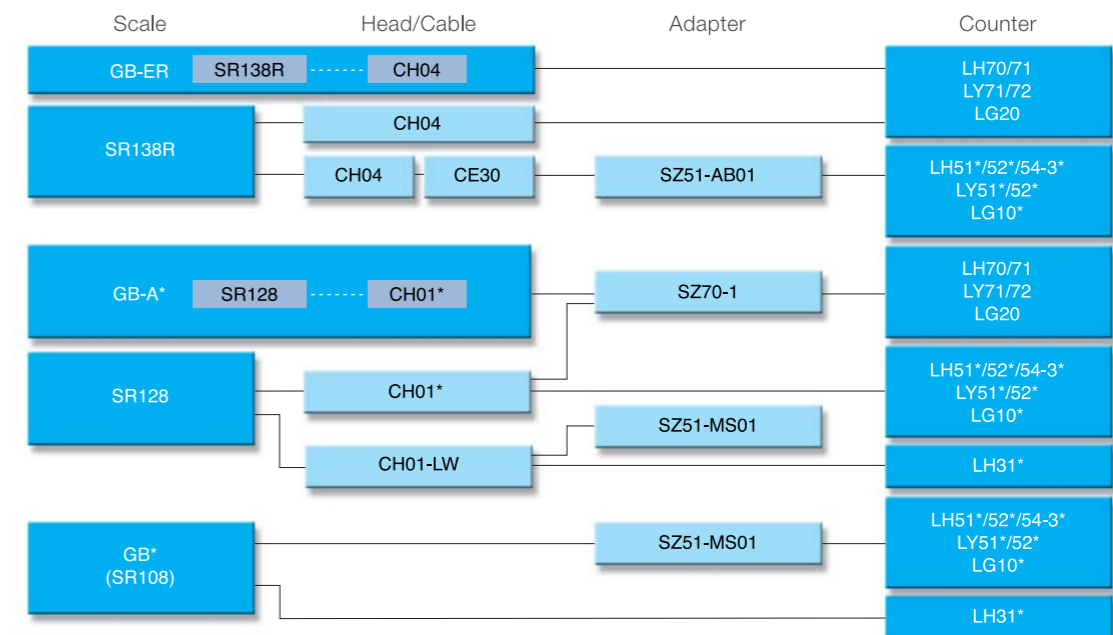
Scale

Head/Cable

Adapter

Counter

GB-ER

SR138R

CH04

LH70/71
LY71/72
LG20

SR138R

CH04

CH04

CE30

SZ51-AB01

LH51*/52*/54-3*
LY51*/52*
LG10*

GB-A*

SR128

CH01*

SZ70-1

LH70/71
LY71/72
LG20

SR128

CH01*

LH51*/52*/54-3*
LY51*/52*
LG10*

SZ51-MS01

CH01-LW

LH31*

GB*
(SR108)

SZ51-MS01

LH51*/52*/54-3*
LY51*/52*
LG10*

LH31*